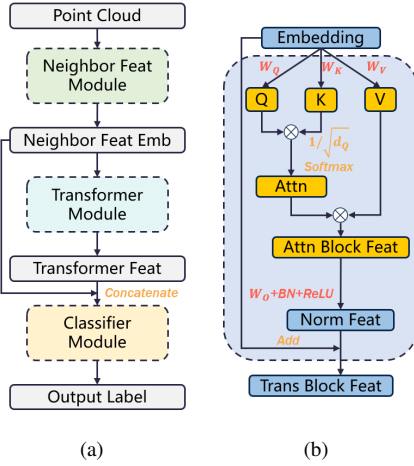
Point Cloud

Neighbor Feat Module

Neighbor Feat Emb

Transformer Module

Transformer Feat

Concatenate

Classifier Module

Output Label

(a)

Embedding

$W_Q$

$W_K$

$W_V$

Q

K

V

$1/\sqrt{d_Q}$

Softmax

Attn

Attn Block Feat

$W_O$+BN+ReLU

Norm Feat

Add

Trans Block Feat

(b)